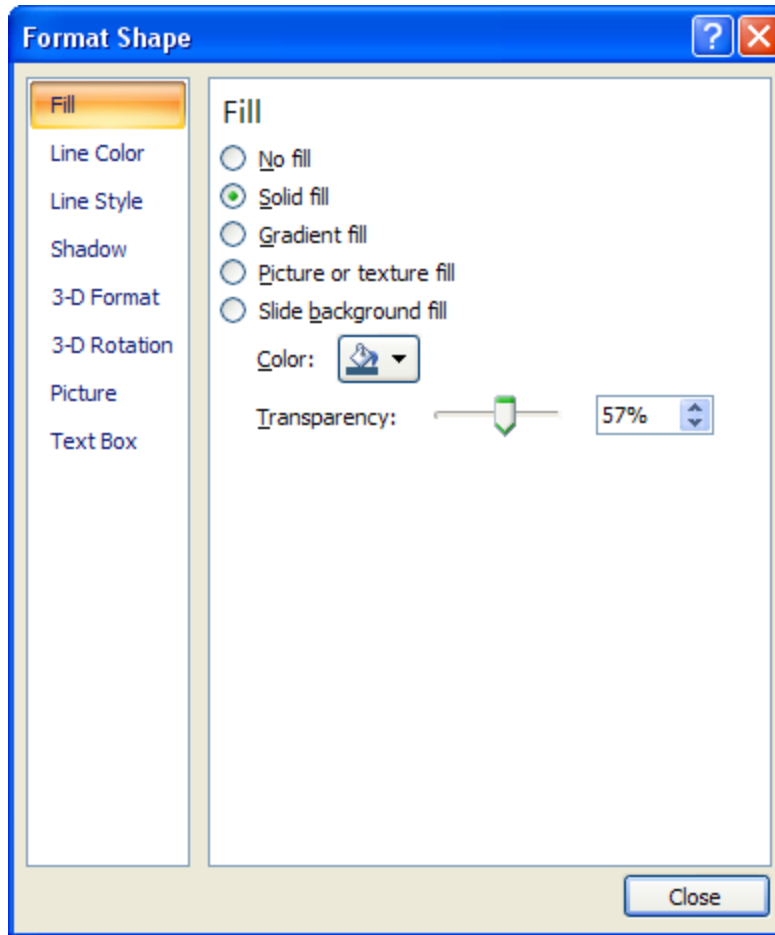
Format Shape

Fill
Line Color
Line Style
Shadow
3-D Format
3-D Rotation
Picture
Text Box

Fill
No fill
Solid fill
Gradient fill
Picture or texture fill
Slide background fill
Color:
Transparency: 57%

Close